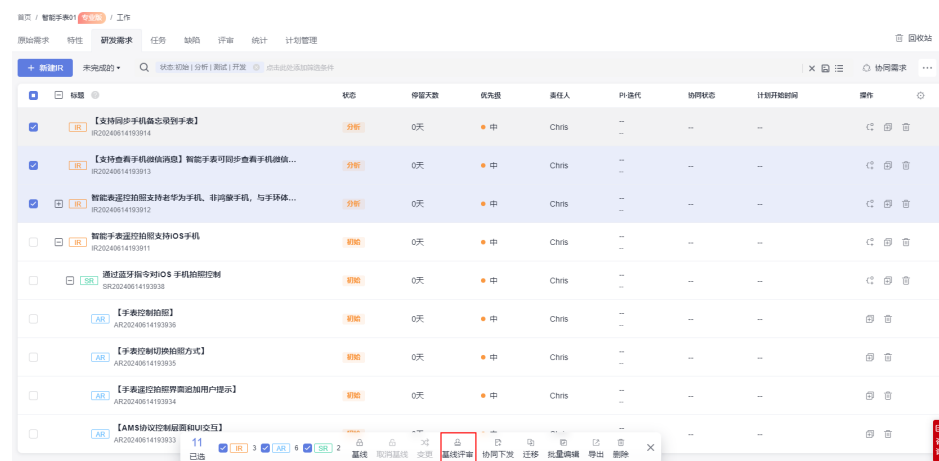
首页 / 智能手表01 专业版 / 工作

原始需求 特性 研发需求 任务 缺陷 评审 统计 计划管理

回收站

+ 新建IR 未完成的 ▾ 状态:初始 | 分析 | 测试 | 开发 点击此处添加筛选条件 协同需求 ···

| 标题 | 状态 | 停留天数 | 优先级 | 责任人 | PI-迭代 | 协同状态 | 计划开始时间 | 操作 |
|---|---|---|---|---|---|---|---|---|
| IR 【支持同步手机备忘录到手表】 IR20240614193914 | 分析 | 0天 | 中 | Chris | -- -- | -- | -- | |
| IR 【支持查看手机微信消息】智能手表可同步查看手机微信... IR20240614193913 | 分析 | 0天 | 中 | Chris | -- -- | -- | -- | |
| IR 智能表遥控拍照支持去华为手机、非鸿蒙手机，与手环体... IR20240614193912 | 分析 | 0天 | 中 | Chris | -- -- | -- | -- | |
| IR 智能手表遥控拍照支持iOS手机 IR20240614193911 | 初始 | 0天 | 中 | Chris | -- -- | -- | -- | |
| SR 通过蓝牙指令对iOS 手机拍照控制 SR20240614193938 | 初始 | 0天 | 中 | Chris | -- -- | -- | -- | |
| AR 【手表控制拍照】 AR20240614193936 | 初始 | 0天 | 中 | Chris | -- -- | -- | -- | |
| AR 【手表控制切换拍照方式】 AR20240614193935 | 初始 | 0天 | 中 | Chris | -- -- | -- | -- | |
| AR 【手表遥控拍照界面退用户提示】 AR20240614193934 | 初始 | 0天 | 中 | Chris | -- -- | -- | -- | |
| AR 【AMS协议控制层面和UI交互】 AR20240614193933 | 初始 | 0天 | 中 | Chris | -- | -- | -- | |

11 已选 IR 3 AR 6 SR 2 基线 取消基线 变更 基线评审 协同下发 迁移 批量编辑 导出 删除